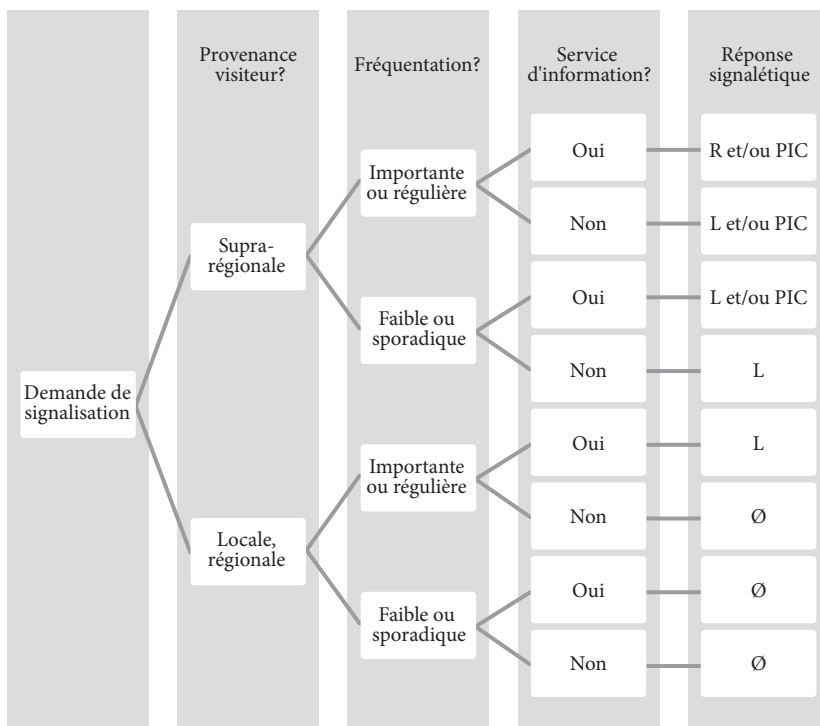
Provenance visiteur?

Fréquentation?

Service d'information?

Réponse signalétique

Demande de signalisation

Supra-régionale

Importante ou régulière

Oui

R et/ou PIC

Non

L et/ou PIC

Faible ou sporadique

Oui

L et/ou PIC

Non

L

Locale, régionale

Importante ou régulière

Oui

L

Non

Ø

Faible ou sporadique

Oui

Ø

Non

Ø